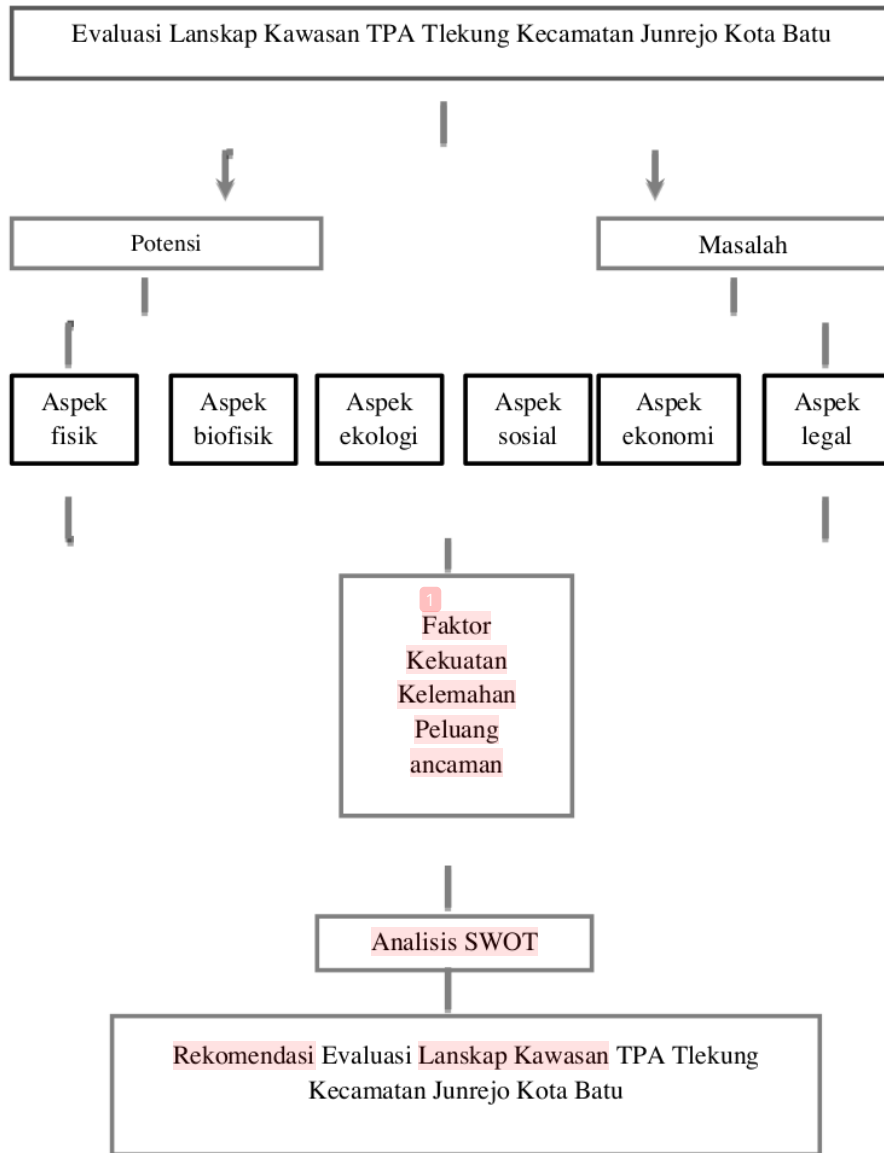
Evaluasi Lanskap Kawasan TPA Tlekung Kecamatan Junrejo Kota Batu

Potensi

Masalah

Aspek fisik

Aspek biofisik

Aspek ekologi

Aspek sosial

Aspek ekonomi

Aspek legal

1

Faktor
Kekuatan
Kelemahan
Peluang
ancaman

Analisis SWOT

Rekomendasi Evaluasi Lanskap Kawasan TPA Tlekung Kecamatan Junrejo Kota Batu